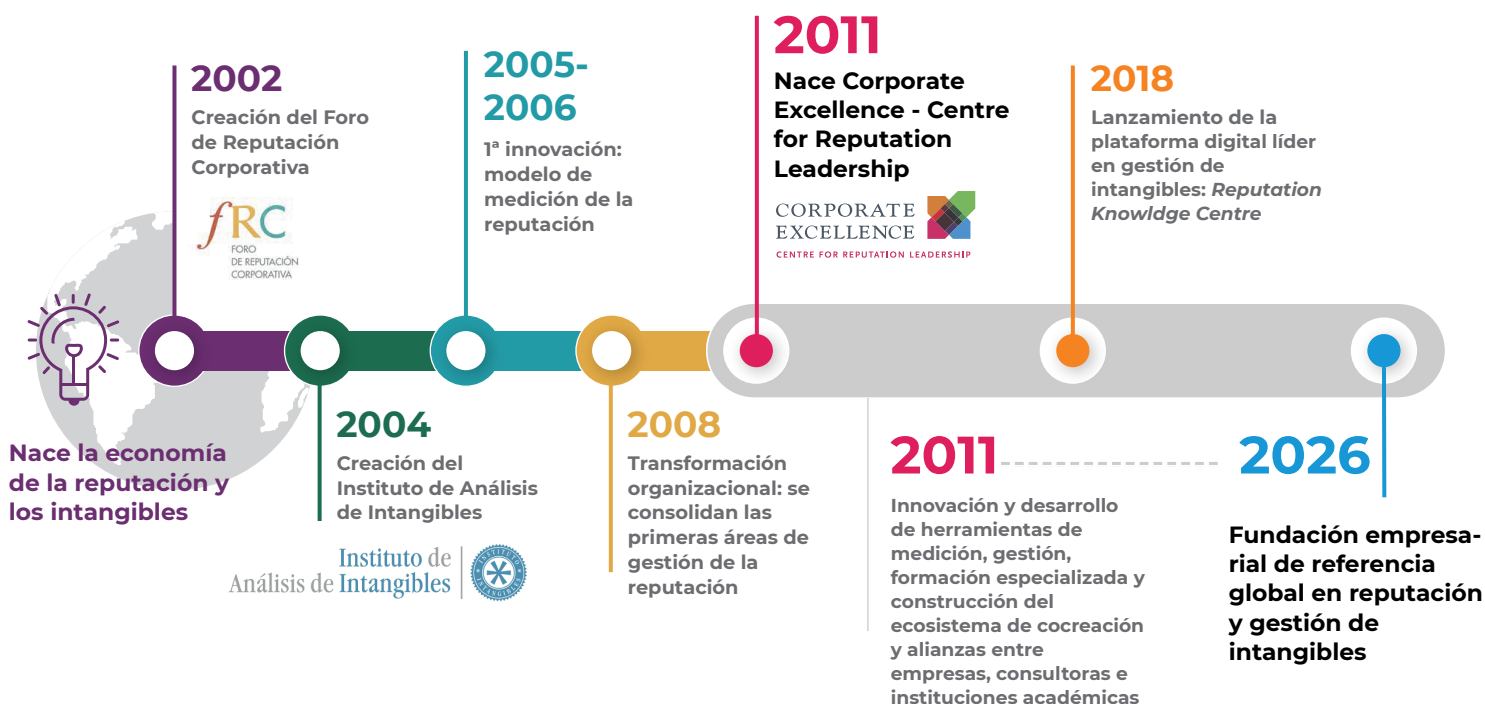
2002

Creación del Foro de Reputación Corporativa

fRC
FORO DE REPUTACIÓN CORPORATIVA

2005-2006

1ª innovación: modelo de medición de la reputación

2011

Nace Corporate Excellence - Centre for Reputation Leadership

CORPORATE EXCELLENCE
CENTRE FOR REPUTATION LEADERSHIP

2018

Lanzamiento de la plataforma digital líder en gestión de intangibles: *Reputation Knowldge Centre*

Nace la economía de la reputación y los intangibles

2004

Creación del Instituto de Análisis de Intangibles

Instituto de Análisis de Intangibles

2008

Transformación organizacional: se consolidan las primeras áreas de gestión de la reputación

2011

Innovación y desarrollo de herramientas de medición, gestión, formación especializada y construcción del ecosistema de cocreación y alianzas entre empresas, consultoras e instituciones académicas

2026

Fundación empresarial de referencia global en reputación y gestión de intangibles